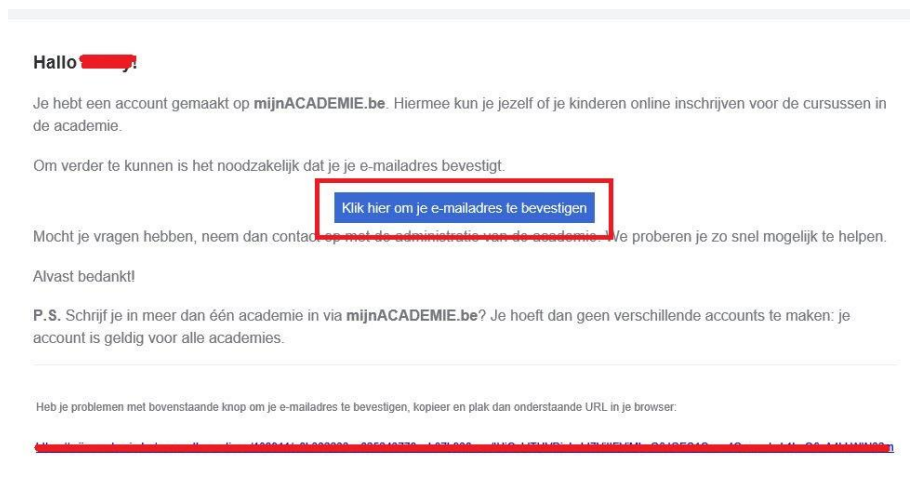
Hallo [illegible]!

Je hebt een account gemaakt op **mijnACADEMIE.be**. Hiermee kun je jezelf of je kinderen online inschrijven voor de cursussen in de academie.

Om verder te kunnen is het noodzakelijk dat je je e-mailadres bevestigt.

Klik hier om je e-mailadres te bevestigen

Mocht je vragen hebben, neem dan contact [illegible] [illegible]. We proberen je zo snel mogelijk te helpen.

Alvast bedankt!

**P.S.** Schrijf je in meer dan één academie in via **mijnACADEMIE.be**? Je hoeft dan geen verschillende accounts te maken: je account is geldig voor alle academies.

Heb je problemen met bovenstaande knop om je e-mailadres te bevestigen, kopieer en plak dan onderstaande URL in je browser:

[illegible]